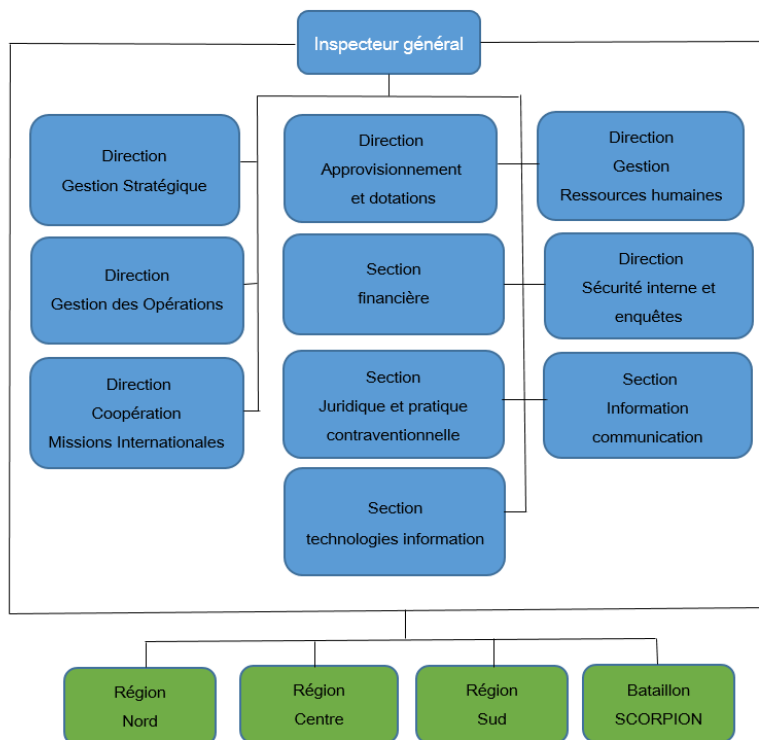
Inspecteur général

Direction
Gestion Stratégique

Direction
Approvisionnement
et dotations

Direction
Gestion
Ressources humaines

Direction
Gestion des Opérations

Section
financière

Direction
Sécurité interne et
enquêtes

Direction
Coopération
Missions Internationales

Section
Juridique et pratique
contraventionnelle

Section
Information
communication

Section
technologies information

Région
Nord

Région
Centre

Région
Sud

Bataillon
SCORPION